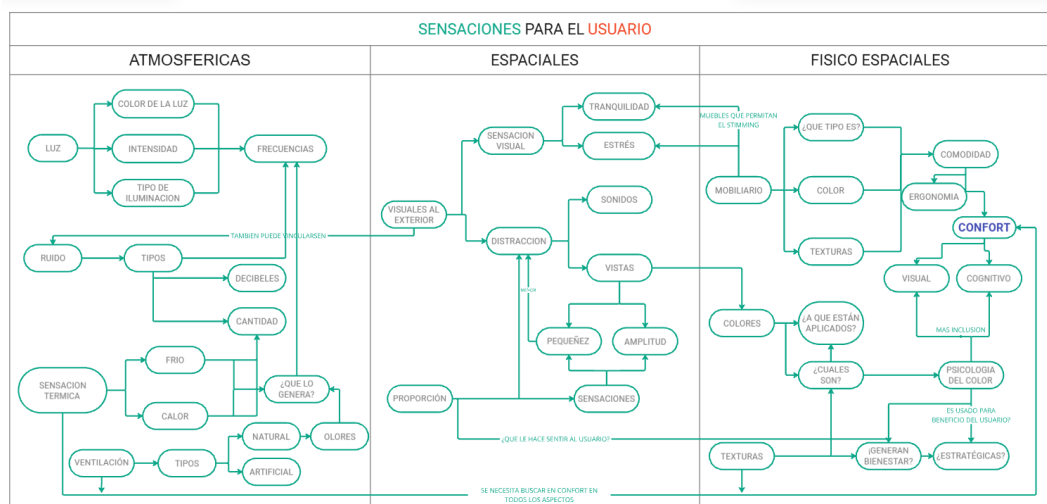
SENSACIONES PARA EL USUARIO

ATMOSFERICAS

ESPACIALES

FISICO ESPACIALES

COLOR DE LA LUZ

LUZ

INTENSIDAD

FRECUENCIAS

TIPO DE ILUMINACION

TAMBIEN PUEDE VINCULARSEN

RUIDO

TIPOS

DECIBELES

CANTIDAD

FRIO

SENSACION TERMICA

¿QUE LO GENERA?

CALOR

NATURAL

OLORES

VENTILACIÓN

TIPOS

ARTIFICIAL

SE NECESITA BUSCAR EN CONFORT EN TODOS LOS ASPECTOS

TRANQUILIDAD

SENSACION VISUAL

ESTRÉS

VISUALES AL EXTERIOR

SONIDOS

DISTRACCION

VISTAS

MENOR

PEQUEÑEZ

AMPLITUD

PROPORCIÓN

SENSACIONES

¿QUE LE HACE SENTIR AL USUARIO?

MUEBLES QUE PERMITAN EL STIMMING

¿QUE TIPO ES?

COMODIDAD

MOBILIARIO

COLOR

ERGONOMIA

CONFORT

TEXTURAS

VISUAL

COGNITIVO

COLORES

¿A QUE ESTÁN APLICADOS?

MAS INCLUSION

¿CUALES SON?

PSICOLOGIA DEL COLOR

ES USADO PARA BENEFICIO DEL USUARIO?

TEXTURAS

¿GENERAN BIENESTAR?

¿ESTRATÉGICAS?